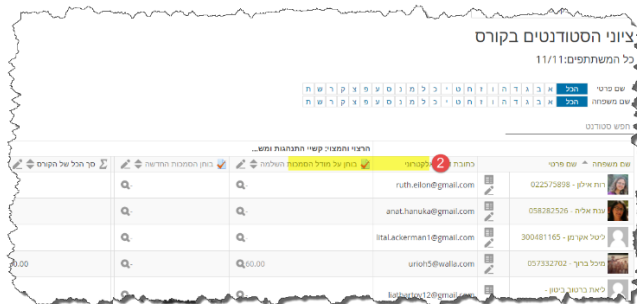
ציוני הסטודנטים בקורס
כל המשתתפים: 11/11

שם פרטי הכל א ב ג ד ה ו ז ח ט י כ ל מ נ ס ע פ צ ק ר ש ת
שם משפחה הכל א ב ג ד ה ו ז ח ט י כ ל מ נ ס ע פ צ ק ר ש ת

חפש סטודנט

הרצוי והמצוי: קשיי התנהגות ומש...

| שם משפחה ^ שם פרטי | | כתובת דואר אלקטרוני | בוחן על מודל המסמוכת השלמה | בוחן המסמוכת החדשה | סך הכל של הקורס |
|---|---|---|---|---|---|
| רות אילון 022575898 | | ruth.eilon@gmail.com | - | - | |
| ענת אליה 058282526 | | anat.hanuka@gmail.com | - | - | |
| ליטל אקרמן 300481165 | | lital.ackerman1@gmail.com | - | - | |
| מיכל ברוך 057332702 | | urioh5@walla.com | 60.00 | - | 0.00 |
| ליאת ברנוב ביטון | | liatbarton12@gmail.com | | | |